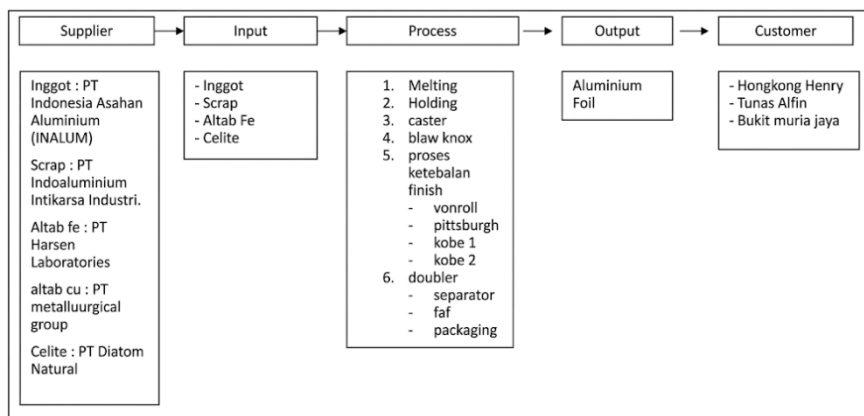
Supplier

Input

Process

Output

Customer

Inggot : PT Indonesia Asahan Aluminium (INALUM)

Scrap : PT Indoaluminium Intikarsa Industri.

Altab fe : PT Harsen Laboratories

altab cu : PT metalluurgical group

Celite : PT Diatom Natural

- Inggot
- Scrap
- Altab Fe
- Celite

1. Melting
2. Holding
3. caster
4. blaw knox
5. proses ketebalan finish
   - vonroll
   - pittsburgh
   - kobe 1
   - kobe 2
6. doubler
   - separator
   - faf
   - packaging

Aluminium Foil

- Hongkong Henry
- Tunas Alfin
- Bukit muria jaya